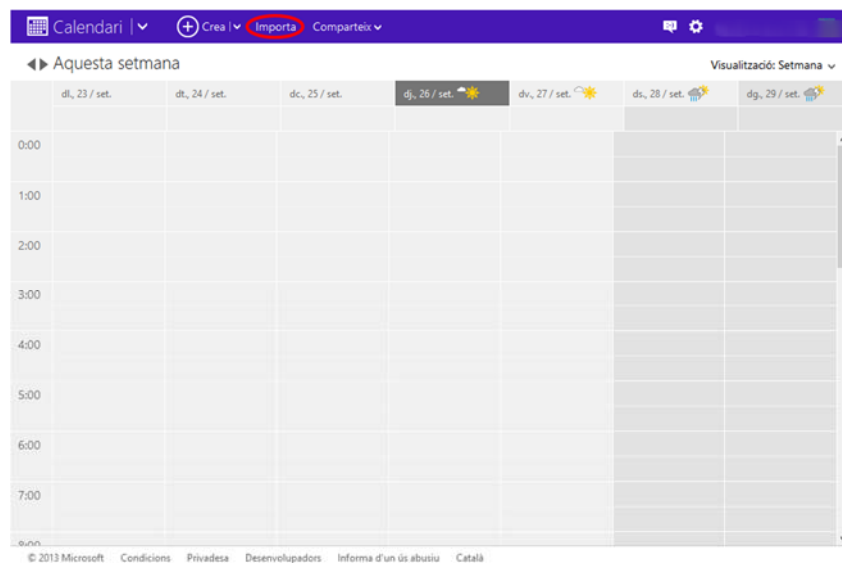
Calendari | Crea | Importa Comparteix

Aquesta setmana

Visualització: Setmana

| dl., 23 / set. | dt., 24 / set. | dc., 25 / set. | dj., 26 / set. | dv., 27 / set. | ds., 28 / set. | dg., 29 / set. |
|---|---|---|---|---|---|---|

0:00
1:00
2:00
3:00
4:00
5:00
6:00
7:00
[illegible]

© 2013 Microsoft Condicions Privadesa Desenvolupadors Informa d'un ús abusiu Català